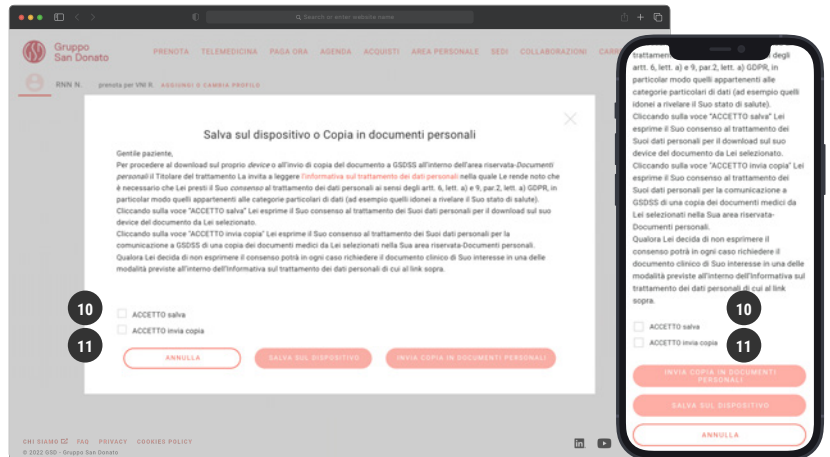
Search or enter website name

Gruppo San Donato

PRENOTA TELEMEDICINA PAGA ORA AGENDA ACQUISTI AREA PERSONALE SEDI COLLABORAZIONI CARO

RNN N. prenota per VNI R. AGGIUNGI O CAMBIA PROFILO

Salva sul dispositivo o Copia in documenti personali

Gentile paziente,
Per procedere al download sul proprio device o all'invio di copia del documento a GSDSS all'interno dell'area riservata-Documenti personali il Titolare del trattamento La invita a leggere l'informativa sul trattamento dei dati personali nella quale Le rende noto che è necessario che Lei presti il Suo consenso al trattamento dei dati personali ai sensi degli artt. 6, lett. a) e 9, par 2, lett. a) GDPR, in particolar modo quelli appartenenti alle categorie particolari di dati (ad esempio quelli idonei a rivelare il Suo stato di salute).
Cliccando sulla voce "ACCETTO salva" Lei esprime il Suo consenso al trattamento dei Suoi dati personali per il download sul suo device del documento da Lei selezionato.
Cliccando sulla voce "ACCETTO invia copia" Lei esprime il Suo consenso al trattamento dei Suoi dati personali per la comunicazione a GSDSS di una copia dei documenti medici da Lei selezionati nella Sua area riservata-Documenti personali.
Qualora Lei decida di non esprimere il consenso potrà in ogni caso richiedere il documento clinico di Suo interesse in una delle modalità previste all'interno dell'informativa sul trattamento dei dati personali di cui al link sopra.

10
ACCETTO salva
11
ACCETTO invia copia

ANNULLA
SALVA SUL DISPOSITIVO
INVIA COPIA IN DOCUMENTI PERSONALI

CHI SIAMO FAQ PRIVACY COOKIES POLICY
© 2022 GSD - Gruppo San Donato

trattamento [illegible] degli artt. 6, lett. a) e 9, par 2, lett. a) GDPR, in particolar modo quelli appartenenti alle categorie particolari di dati (ad esempio quelli idonei a rivelare il Suo stato di salute).
Cliccando sulla voce "ACCETTO salva" Lei esprime il Suo consenso al trattamento dei Suoi dati personali per il download sul suo device del documento da Lei selezionato.
Cliccando sulla voce "ACCETTO invia copia" Lei esprime il Suo consenso al trattamento dei Suoi dati personali per la comunicazione a GSDSS di una copia dei documenti medici da Lei selezionati nella Sua area riservata-Documenti personali.
Qualora Lei decida di non esprimere il consenso potrà in ogni caso richiedere il documento clinico di Suo interesse in una delle modalità previste all'interno dell'informativa sul trattamento dei dati personali di cui al link sopra.

10
ACCETTO salva
ACCETTO invia copia
11

INVIA COPIA IN DOCUMENTI PERSONALI
SALVA SUL DISPOSITIVO
ANNULLA